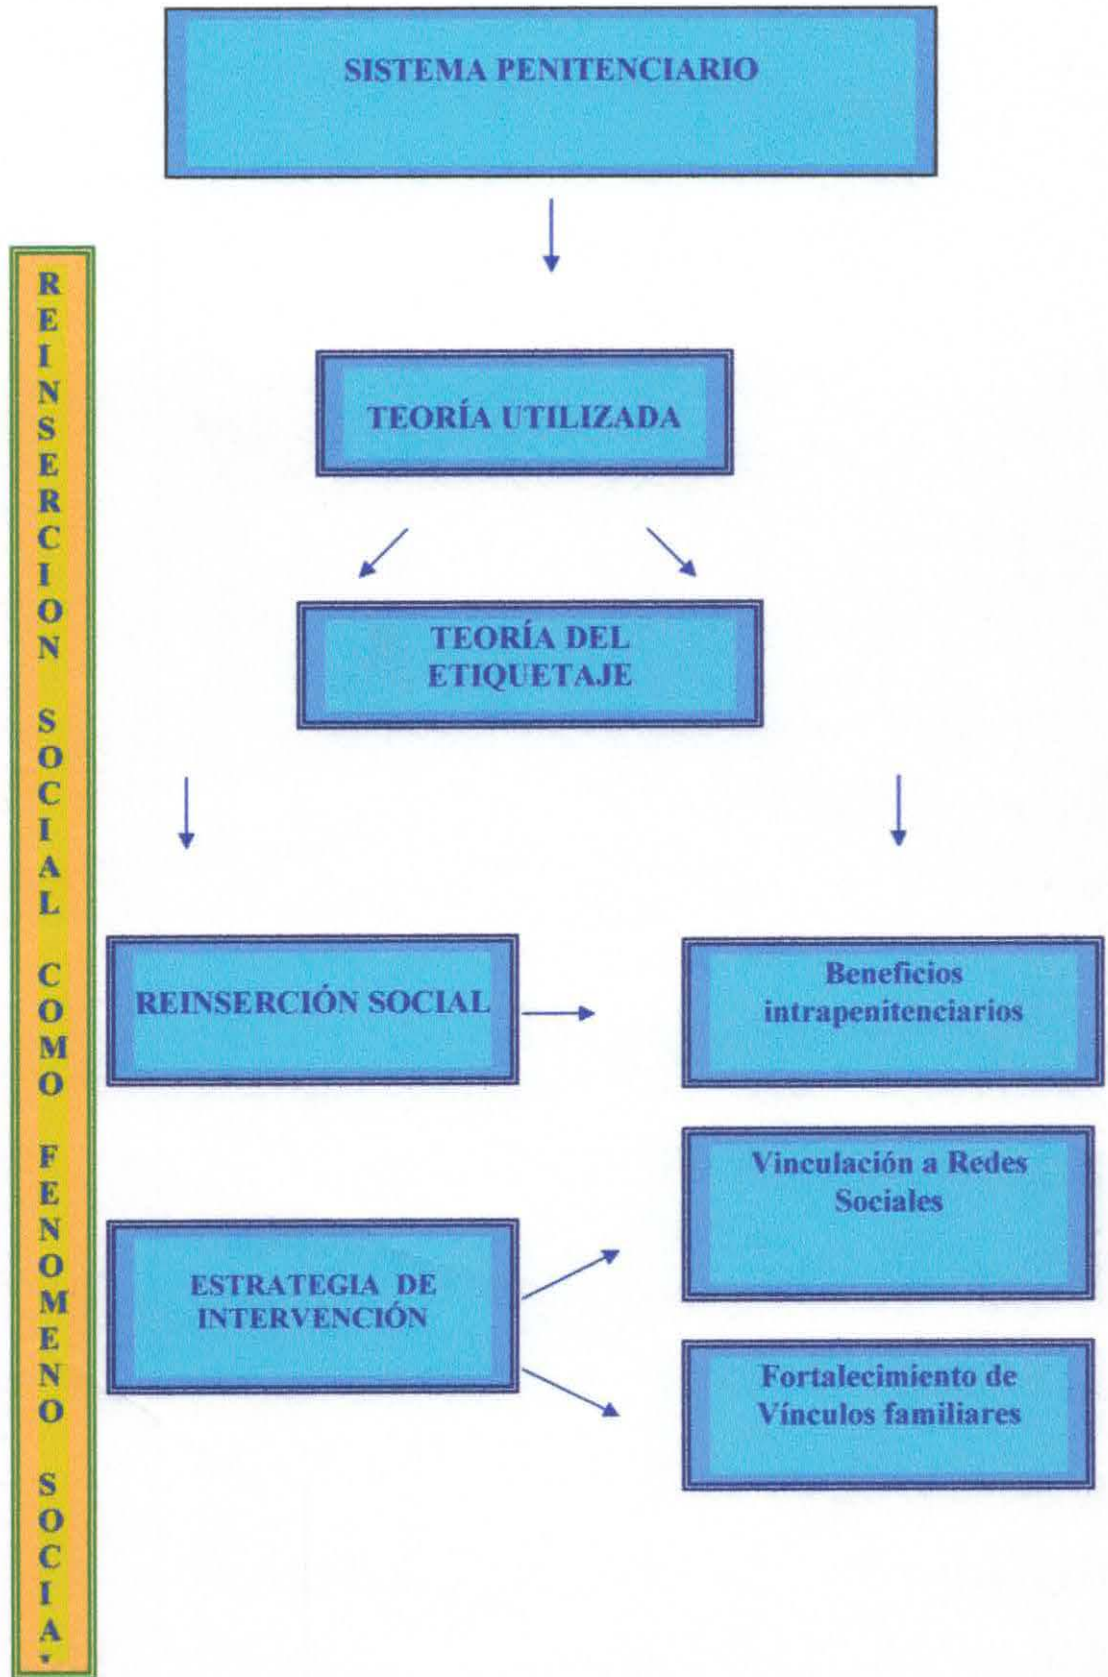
SISTEMA PENITENCIARIO

REINSERCION SOCIAL COMO FENOMENO SOCIA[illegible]

TEORÍA UTILIZADA

TEORÍA DEL ETIQUETAJE

REINSERCIÓN SOCIAL

Beneficios intrapenitenciarios

Vinculación a Redes Sociales

ESTRATEGIA DE INTERVENCIÓN

Fortalecimiento de Vínculos familiares